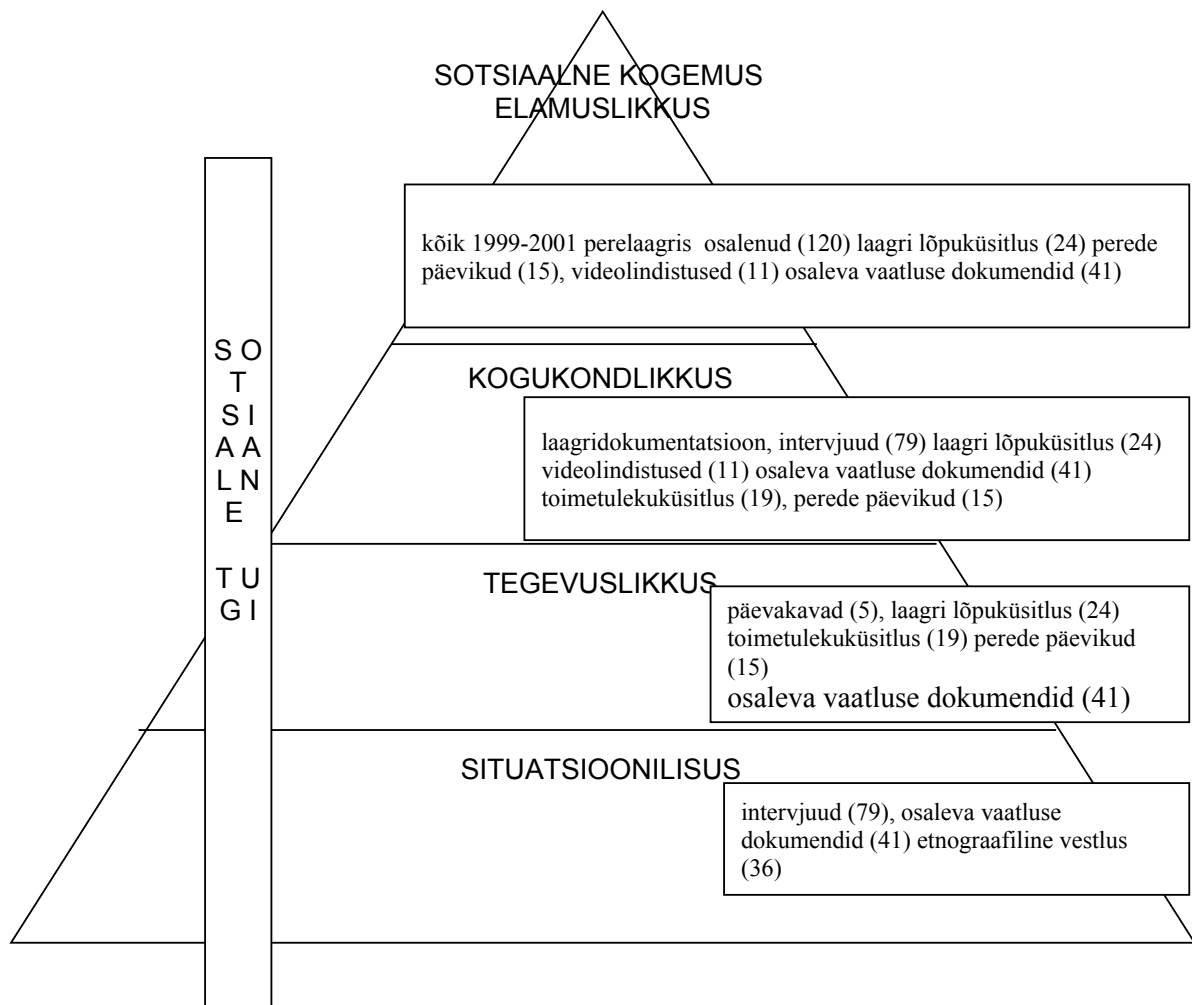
SOTSIAALNE KOGEMUS
ELAMUSLIKKUS

kõik 1999-2001 perelaagris osalenud (120) laagri lõpuküsitlus (24) perede päevikud (15), videolindistused (11) osaleva vaatluse dokumendid (41)

SOTSIAALNE TUGI

KOGUKONDLIKKUS

laagridokumentatsioon, intervjuud (79) laagri lõpuküsitlus (24) videolindistused (11) osaleva vaatluse dokumendid (41) toimetulekuküsitlus (19), perede päevikud (15)

TEGEVUSLIKKUS

päevakavad (5), laagri lõpuküsitlus (24) toimetulekuküsitlus (19) perede päevikud (15)
osaleva vaatluse dokumendid (41)

SITUATSIOONILISUS

intervjuud (79), osaleva vaatluse dokumendid (41) etnograafiline vestlus (36)